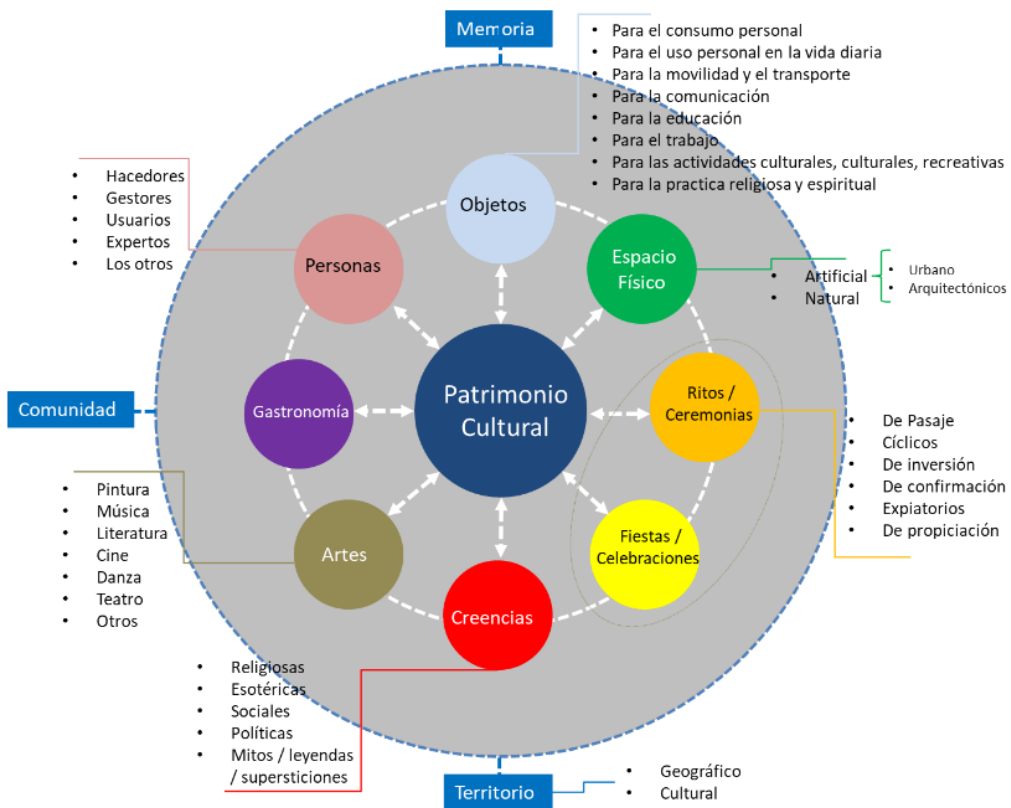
Memoria

- Para el consumo personal
- Para el uso personal en la vida diaria
- Para la movilidad y el transporte
- Para la comunicación
- Para la educación
- Para el trabajo
- Para las actividades culturales, culturales, recreativas
- Para la practica religiosa y espiritual

- Hacedores
- Gestores
- Usuarios
- Expertos
- Los otros

Objetos

Personas

Espacio Físico

- Artificial
- Natural

- Urbano
- Arquitectónicos

Comunidad

Gastronomía

Patrimonio Cultural

Ritos / Ceremonias

- De Pasaje
- Cíclicos
- De inversión
- De confirmación
- Expiatorios
- De propiciación

- Pintura
- Música
- Literatura
- Cine
- Danza
- Teatro
- Otros

Artes

Fiestas / Celebraciones

Creencias

- Religiosas
- Esotéricas
- Sociales
- Políticas
- Mitos / leyendas / supersticiones

Territorio

- Geográfico
- Cultural